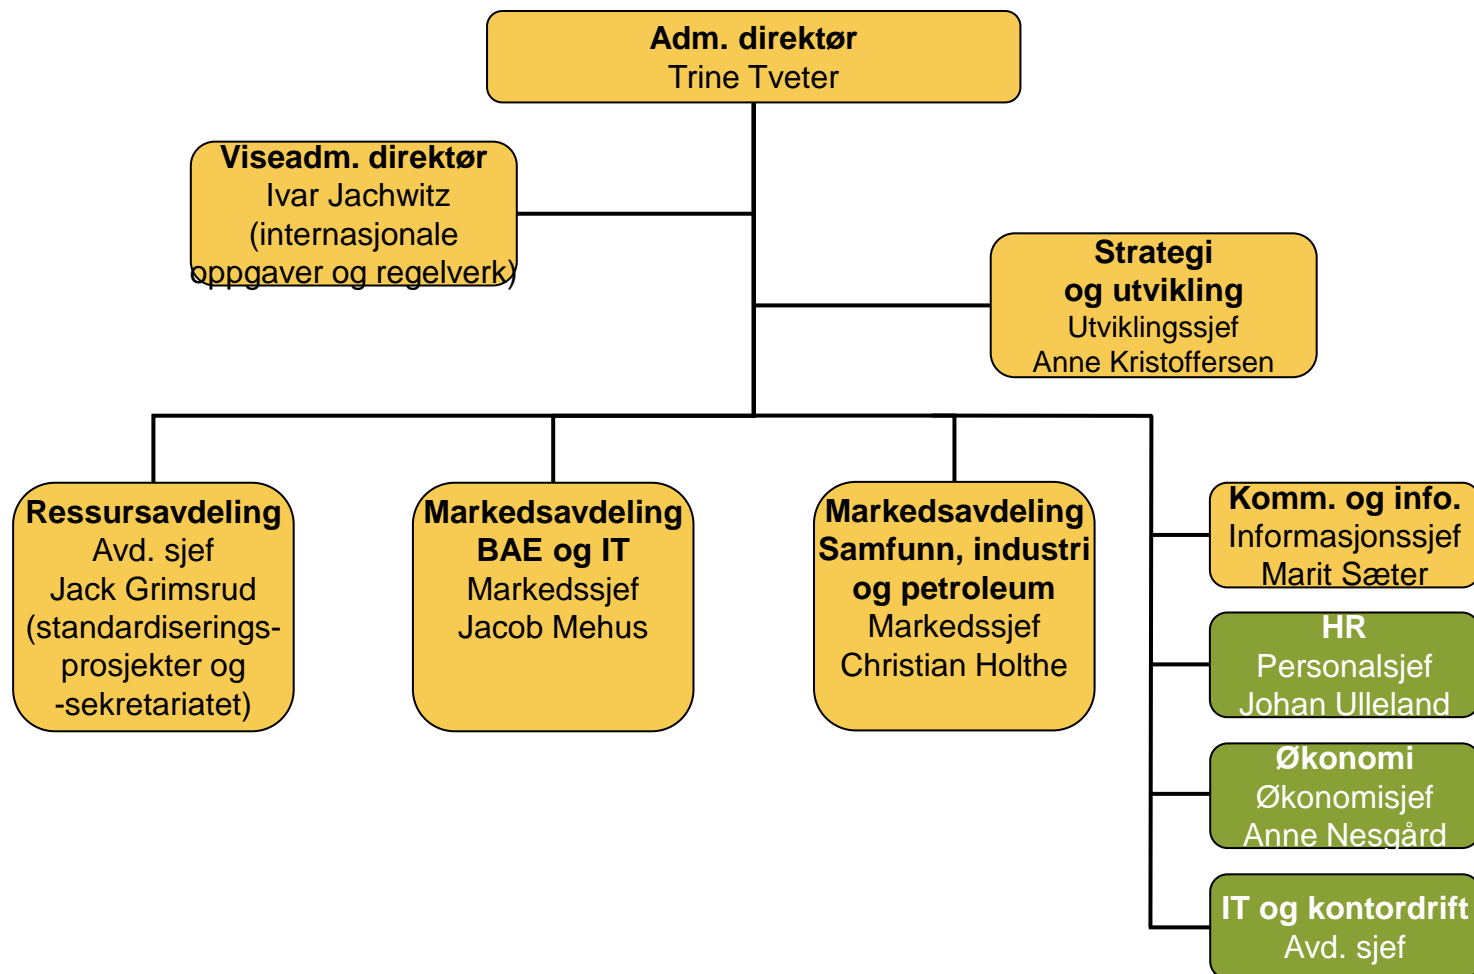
**Adm. direktør**
Trine Tveter

**Viseadm. direktør**
Ivar Jachwitz
(internasjonale oppgaver og regelverk)

**Strategi og utvikling**
Utviklingssjef
Anne Kristoffersen

**Ressursavdeling**
Avd. sjef
Jack Grimsrud
(standardiserings-prosjekter og -sekretariatet)

**Markedsavdeling BAE og IT**
Markedssjef
Jacob Mehus

**Markedsavdeling Samfunn, industri og petroleum**
Markedssjef
Christian Holthe

**Komm. og info.**
Informasjonssjef
Marit Sæter

**HR**
Personalsjef
Johan Ulleland

**Økonomi**
Økonomisjef
Anne Nesgård

**IT og kontordrift**
Avd. sjef